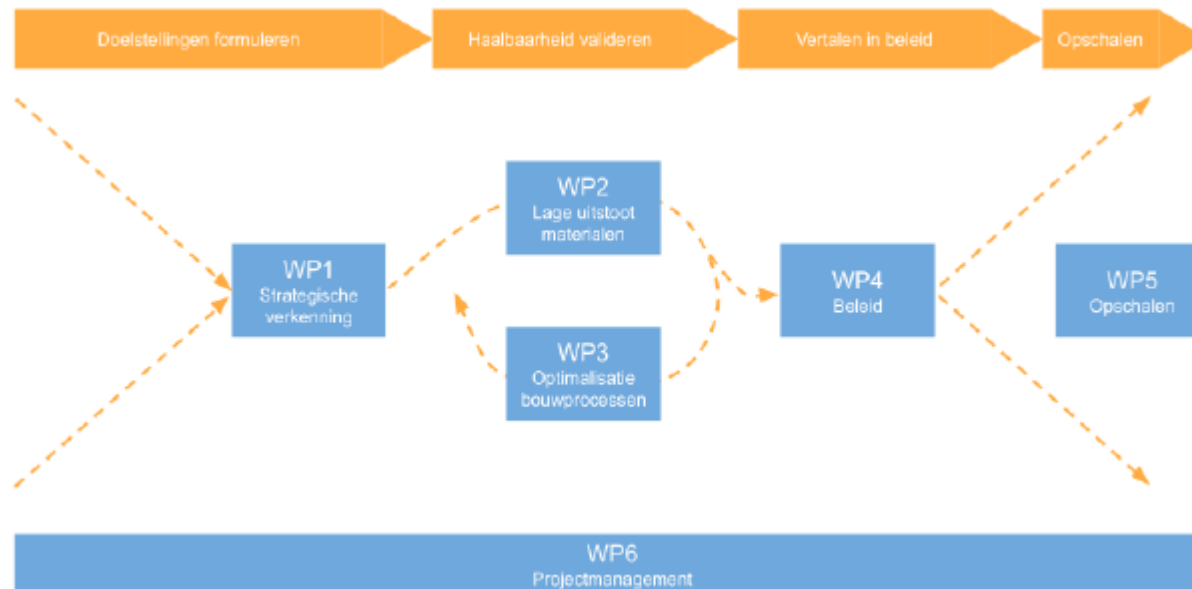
Doelstellingen formuleren

Haalbaarheid valideren

Vertalen in beleid

Opschalen

WP2
Lage uitstoot materialen

WP1
Strategische verkenning

WP4
Beleid

WP5
Opschalen

WP3
Optimalisatie bouwprocessen

WP6
Projectmanagement